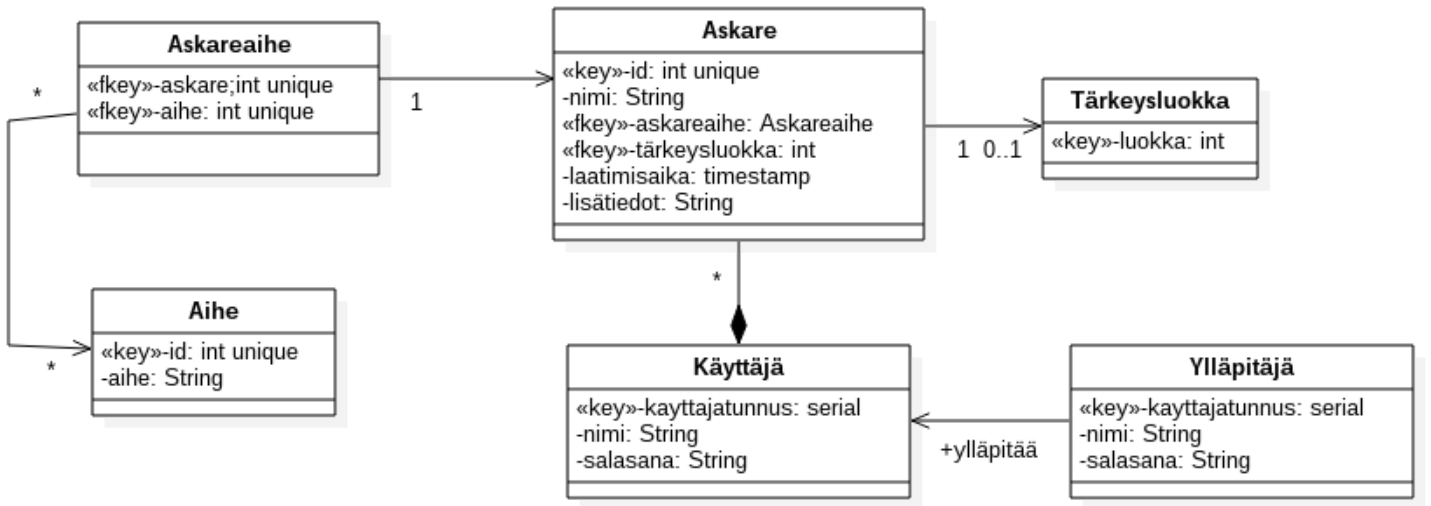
Askareaihe
«fkey»-askare;int unique
«fkey»-aihe: int unique

*

1

Askare
«key»-id: int unique
-nimi: String
«fkey»-askareaihe: Askareaihe
«fkey»-tärkeysluokka: int
-laatimisaika: timestamp
-lisätiedot: String

1 0..1

Tärkeysluokka
«key»-luokka: int

*

Aihe
«key»-id: int unique
-aihe: String

*

Käyttäjä
«key»-kayttajatunnus: serial
-nimi: String
-salasana: String

+ylläpitää

Ylläpitäjä
«key»-kayttajatunnus: serial
-nimi: String
-salasana: String